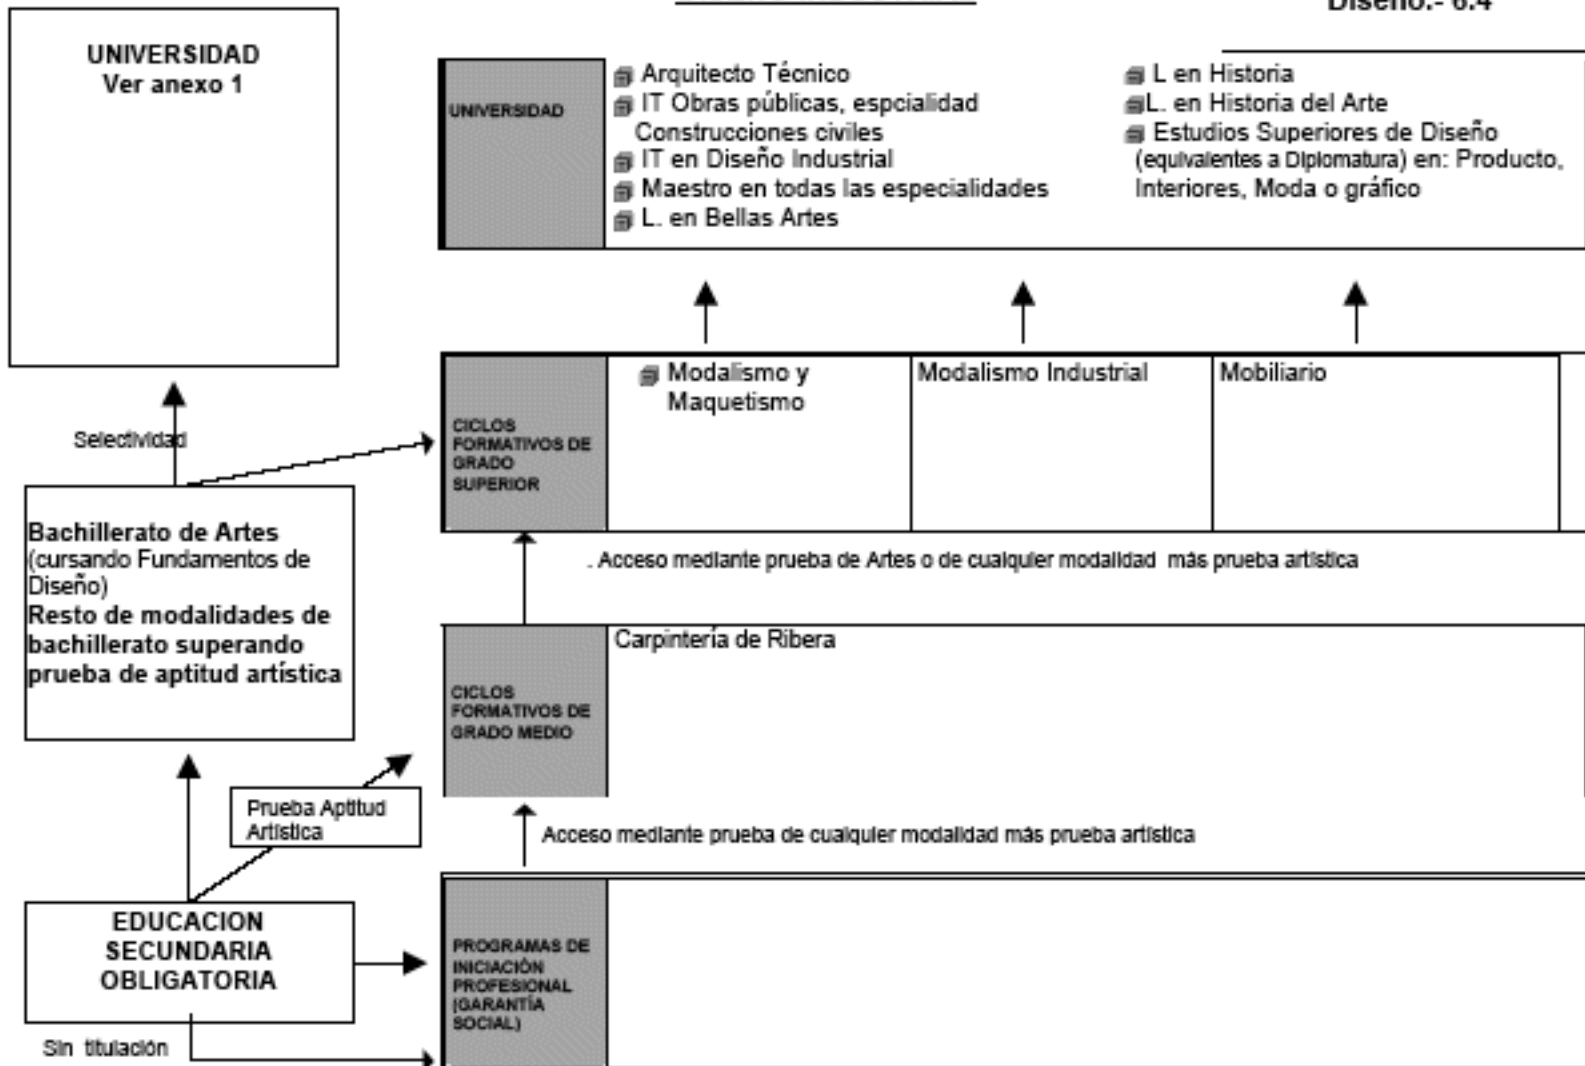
Diseño.- 6.4

UNIVERSIDAD
Ver anexo 1

UNIVERSIDAD

Arquitecto Técnico
IT Obras públicas, espcialidad Construcciones civiles
IT en Diseño Industrial
Maestro en todas las especialidades
L. en Bellas Artes

L en Historia
L. en Historia del Arte
Estudios Superiores de Diseño (equivalentes a Diplomatura) en: Producto, Interiores, Moda o gráfico

Selectividad

CICLOS FORMATIVOS DE GRADO SUPERIOR

| Modalismo y Maquetismo | Modalismo Industrial | Mobiliario |
|---|---|---|

Bachillerato de Artes
(cursando Fundamentos de Diseño)
Resto de modalidades de bachillerato superando prueba de aptitud artística

. Acceso mediante prueba de Artes o de cualquier modalidad más prueba artística

CICLOS FORMATIVOS DE GRADO MEDIO

Carpintería de Ribera

Prueba Aptitud Artística

Acceso mediante prueba de cualquier modalidad más prueba artística

EDUCACION SECUNDARIA OBLIGATORIA

PROGRAMAS DE INICIACIÓN PROFESIONAL (GARANTÍA SOCIAL)

Sin titulación